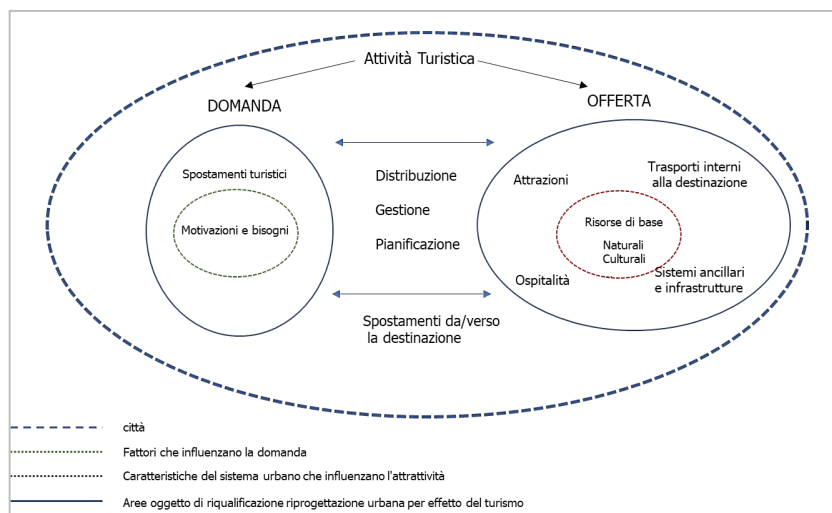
Attività Turistica

DOMANDA

OFFERTA

Spostamenti turistici

Motivazioni e bisogni

Distribuzione

Gestione

Pianificazione

Attrazioni

Trasporti interni alla destinazione

Risorse di base

Naturali
Culturali

Ospitalità

Sistemi ancillari e infrastrutture

Spostamenti da/verso la destinazione

città

Fattori che influenzano la domanda

Caratteristiche del sistema urbano che influenzano l'attrattività

Aree oggetto di riqualificazione riprogettazione urbana per effetto del turismo